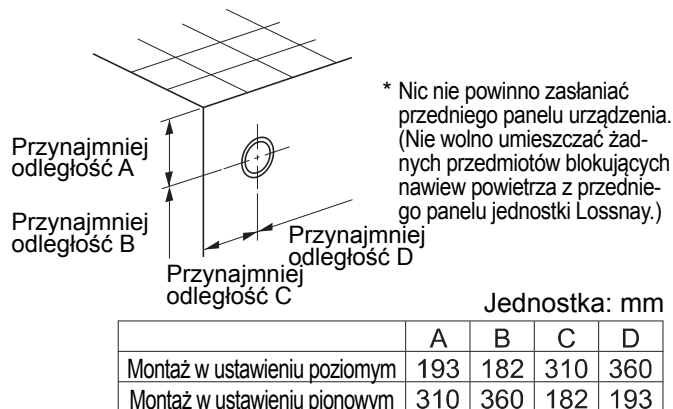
Przynajmniej odległość A

Przynajmniej odległość B

Przynajmniej odległość D

Przynajmniej odległość C

* Nic nie powinno zasłaniać przedniego panelu urządzenia. (Nie wolno umieszczać żadnych przedmiotów blokujących nawiew powietrza z przedniego panelu jednostki Lossnay.)

Jednostka: mm

| | A | B | C | D |
|---|---|---|---|---|
| Montaż w ustawieniu poziomym | 193 | 182 | 310 | 360 |
| Montaż w ustawieniu pionowym | 310 | 360 | 182 | 193 |